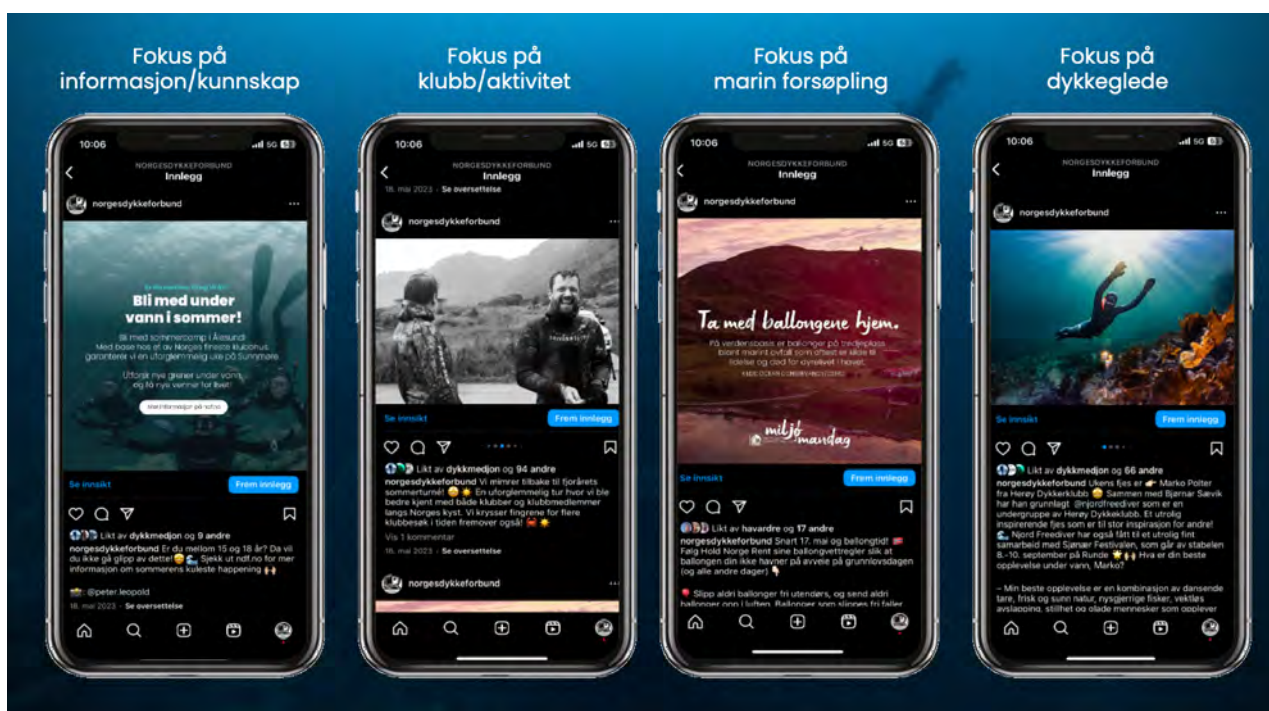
Fokus på informasjon/kunnskap

Fokus på klubb/aktivitet

Fokus på marin forsøpling

Fokus på dykkeglede

10:06 5G
NORGESDYKKEFORBUND
Innlegg
norgesdykkeforbund
Bli med under vann i sommer!
Bli med sommercamp i Ålesund! Med base nos et av Norges fineste klubbhus garanterer vi en uforglemmelig uke på Sunnmøre.
Utforsk nye grener under vann og få nye venner for livet!
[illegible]
Se innsikt
Frem innlegg
Likt av dykkmedjon og 9 andre
norgesdykkeforbund Er du mellom 15 og 18 år? Da vil du ikke gå glipp av dette! Sjekk ut ndf.no for mer informasjon om sommerens kuleste happening
@peter.leopold
18. mai 2023 · Se oversettelse

10:06 5G
NORGESDYKKEFORBUND
Innlegg
18. mai 2023 · Se oversettelse
norgesdykkeforbund
Se innsikt
Frem innlegg
Likt av dykkmedjon og 94 andre
norgesdykkeforbund Vi mimrer tilbake til fjorårets sommerturné! En uforglemmelig tur hvor vi ble bedre kjent med både klubber og klubbmedlemmer langs Norges kyst. Vi krysser fingrene for flere klubbesøk i tiden fremover også!
Vis 1 kommentar
18. mai 2023 · Se oversettelse
norgesdykkeforbund

10:06 5G
NORGESDYKKEFORBUND
Innlegg
norgesdykkeforbund
Ta med ballongene hjem.
På verdensbasis er ballonger på tredjeplass blant marint avfall som oftest er skyld til lidelse og død for dyrelivet i havet.
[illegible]
miljø mandag
Se innsikt
Frem innlegg
Likt av havardre og 17 andre
norgesdykkeforbund Snart 17. mai og ballongtid! Følg Hold Norge Rent sine ballongvettregler slik at ballongen din ikke havner på avveie på grunnlovsdagen (og alle andre dager)
Slipp aldri ballonger fri utendørs, og send aldri ballonger opp i luften. Ballonger som slippes fri faller

10:06 5G
NORGESDYKKEFORBUND
Innlegg
norgesdykkeforbund
Se innsikt
Frem innlegg
Likt av dykkmedjon og 66 andre
norgesdykkeforbund Ukens fjes er Marko Polter fra Herøy Dykkerklubb Sammen med Bjørnar Sævik har han grunnlagt @njordfreediver som er en undergruppe av Herøy Dykkeklubb. Et utrolig inspirerende fjes som er til stor inspirasjon for andre! Njord Freediver har også fått til et utrolig fint samarbeid med Sjønær Festivalen, som går av stabelen 8.-10. september på Runde Hva er din beste opplevelse under vann, Marko?
– Min beste opplevelse er en kombinasjon av dansende tare, frisk og sunn natur, nysgjerrige fisker, vektløs avslapping, stillhet og glade mennesker som opplever